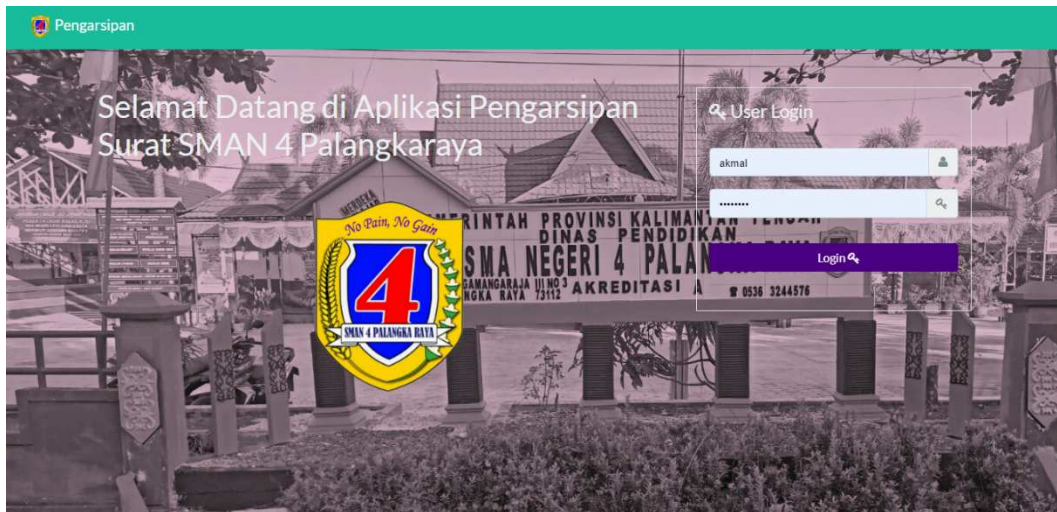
Pengarsipan

Selamat Datang di Aplikasi Pengarsipan Surat SMAN 4 Palangkaraya

User Login

akmal

••••••••

Login

No Pain, No Gain

4

SMAN 4 PALANGKA RAYA

MERDEKA

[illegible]ERINTAH PROVINSI KALIMAN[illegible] TENGAH
DINAS PENDIDIKAN
SMA NEGERI 4 PALAN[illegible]
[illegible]GAMANGARAJA III NO 3 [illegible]NGKA RAYA 73112 AKREDITASI A
0536 3244576